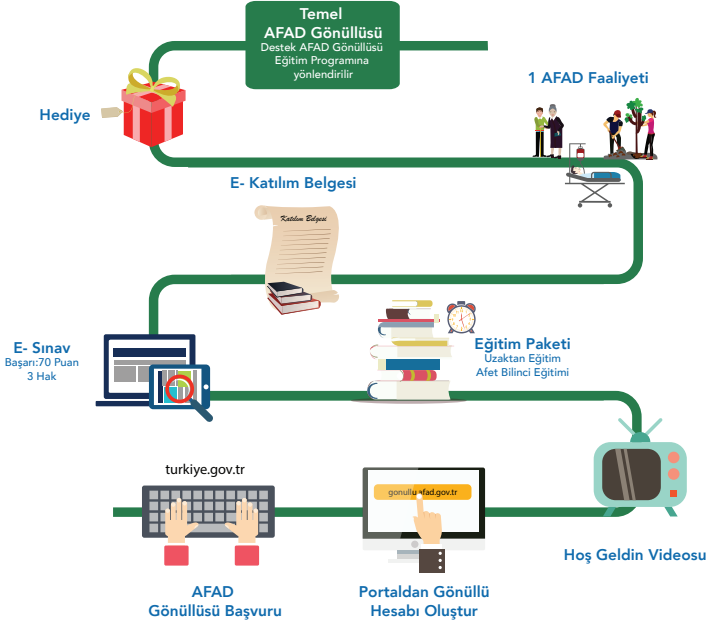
Temel
AFAD Gönüllüsü
Destek AFAD Gönüllüsü
Eğitim Programına
yönlendirilir

Hediye

1 AFAD Faaliyeti

E- Katılım Belgesi

Katılım Belgesi

E- Sınav
Başarı:70 Puan
3 Hak

Eğitim Paketi
Uzaktan Eğitim
Afet Bilinci Eğitimi

turkiye.gov.tr

gonullu.afad.gov.tr

Hoş Geldin Videosu

AFAD
Gönüllüsü Başvuru

Portaldan Gönüllü
Hesabı Oluştur